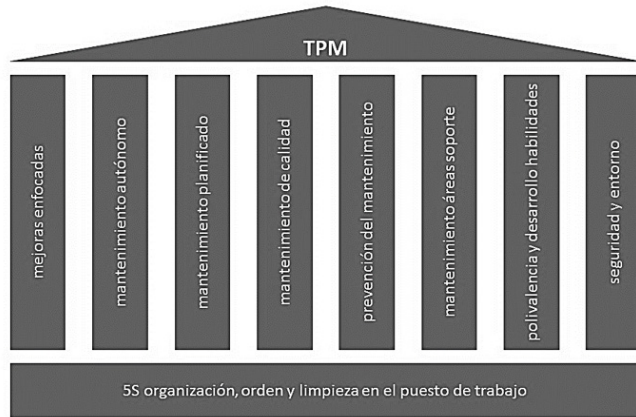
TPM

mejoras enfocadas

mantenimiento autónomo

mantenimiento planificado

mantenimiento de calidad

prevención del mantenimiento

mantenimiento áreas soporte

polivalencia y desarrollo habilidades

seguridad y entorno

5S organización, orden y limpieza en el puesto de trabajo